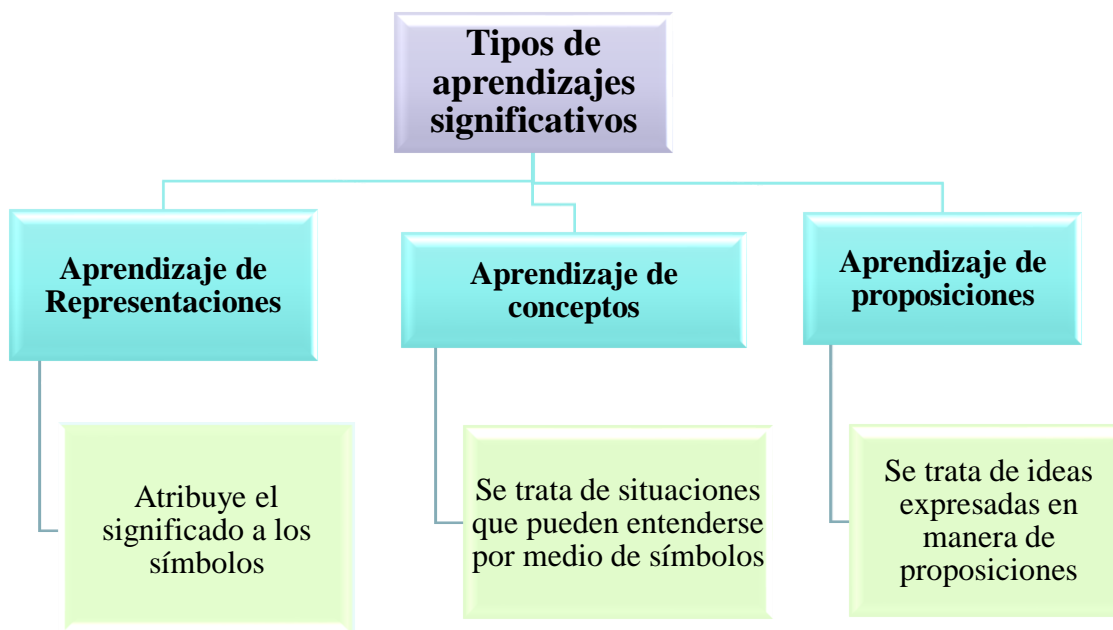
Tipos de aprendizajes significativos

Aprendizaje de Representaciones

Atribuye el significado a los símbolos

Aprendizaje de conceptos

Se trata de situaciones que pueden entenderse por medio de símbolos

Aprendizaje de proposiciones

Se trata de ideas expresadas en manera de proposiciones